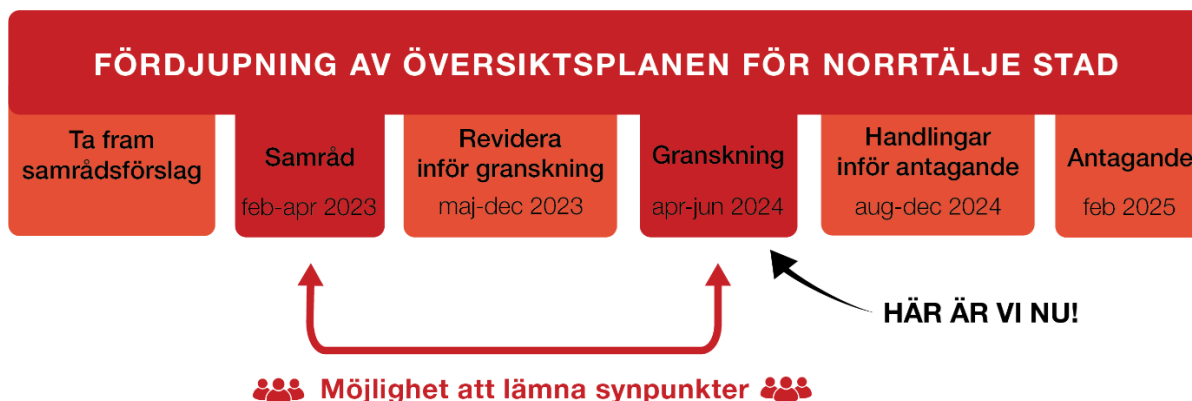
FÖRDJUPNING AV ÖVERSIKTSPLANEN FÖR NORRTÄLJE STAD

Ta fram samrådsförslag

Samråd

feb-apr 2023

Revidera inför granskning

maj-dec 2023

Granskning

apr-jun 2024

Handlingar inför antagande

aug-dec 2024

Antagande

feb 2025

HÄR ÄR VI NU!

Möjlighet att lämna synpunkter